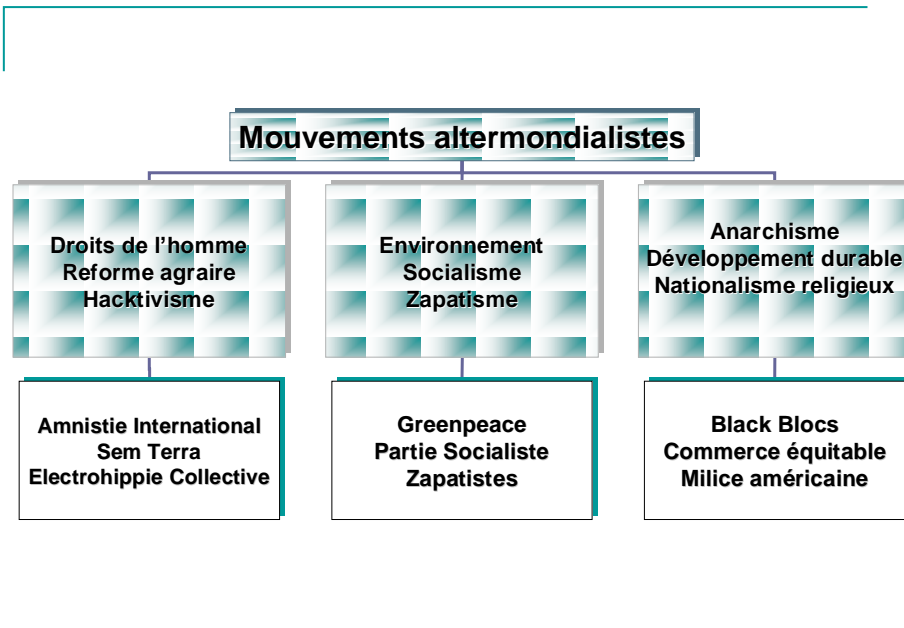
Mouvements altermondialistes

Droits de l’homme
Reforme agraire
Hacktivisme

Environnement
Socialisme
Zapatisme

Anarchisme
Développement durable
Nationalisme religieux

Amnistie International
Sem Terra
Electrohippie Collective

Greenpeace
Partie Socialiste
Zapatistes

Black Blocs
Commerce équitable
Milice américaine